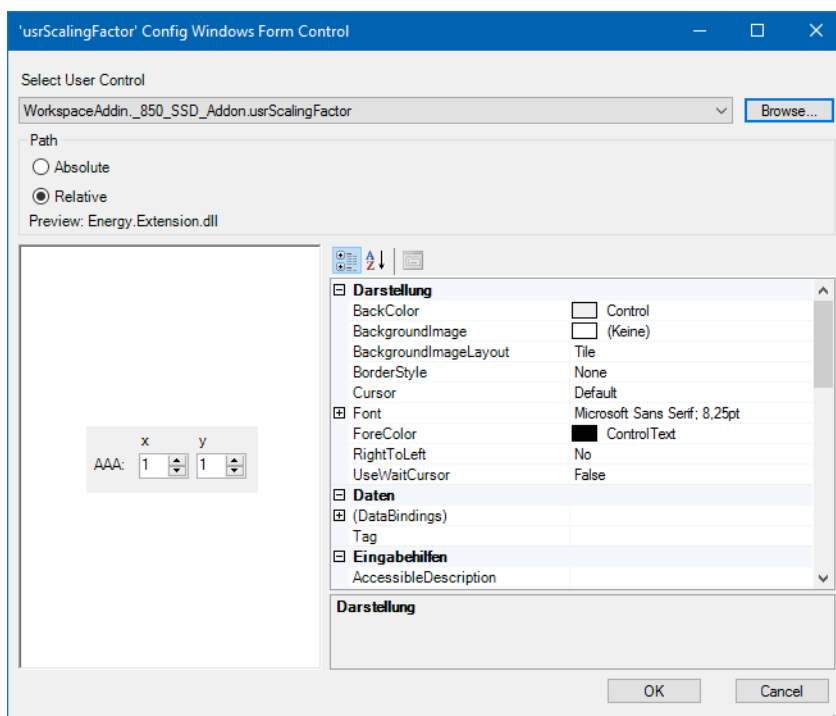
'usrScalingFactor' Config Windows Form Control

Select User Control

WorkspaceAddin._850_SSD_Addon.usrScalingFactor

Browse...

Path

Absolute

Relative

Preview: Energy.Extension.dll

x y

AAA: 1 1

| | |
|---|---|
| Darstellung | |
| BackColor | Control |
| BackgroundImage | (Keine) |
| BackgroundImageLayout | Tile |
| BorderStyle | None |
| Cursor | Default |
| Font | Microsoft Sans Serif; 8,25pt |
| ForeColor | ControlText |
| RightToLeft | No |
| UseWaitCursor | False |
| Daten | |
| (DataBindings) | |
| Tag | |
| Eingabehilfen | |
| AccessibleDescription | |

Darstellung

OK

Cancel